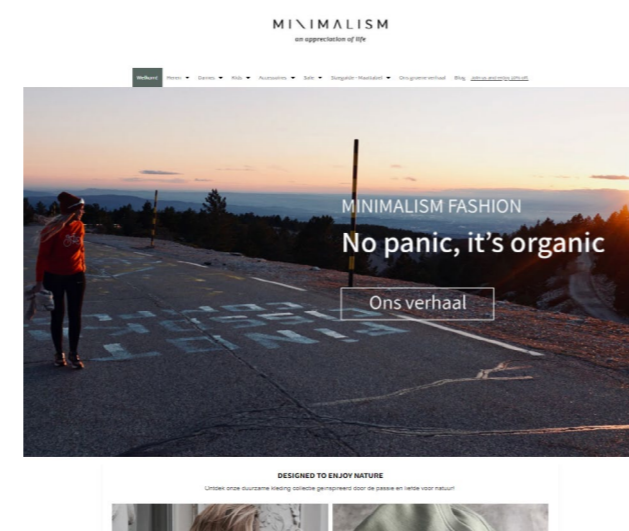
MI\IMALISM
an appreciation of life

Welkom! Heren Dames Kids Accessoires Sale Dutyable - Maatlabel Ons groene verhaal Blog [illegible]

MINIMALISM FASHION
No panic, it's organic
Ons verhaal

DESIGNED TO ENJOY NATURE
Ontdek onze duurzame kleding collectie geïnspireerd door de passie en liefde voor natuur!